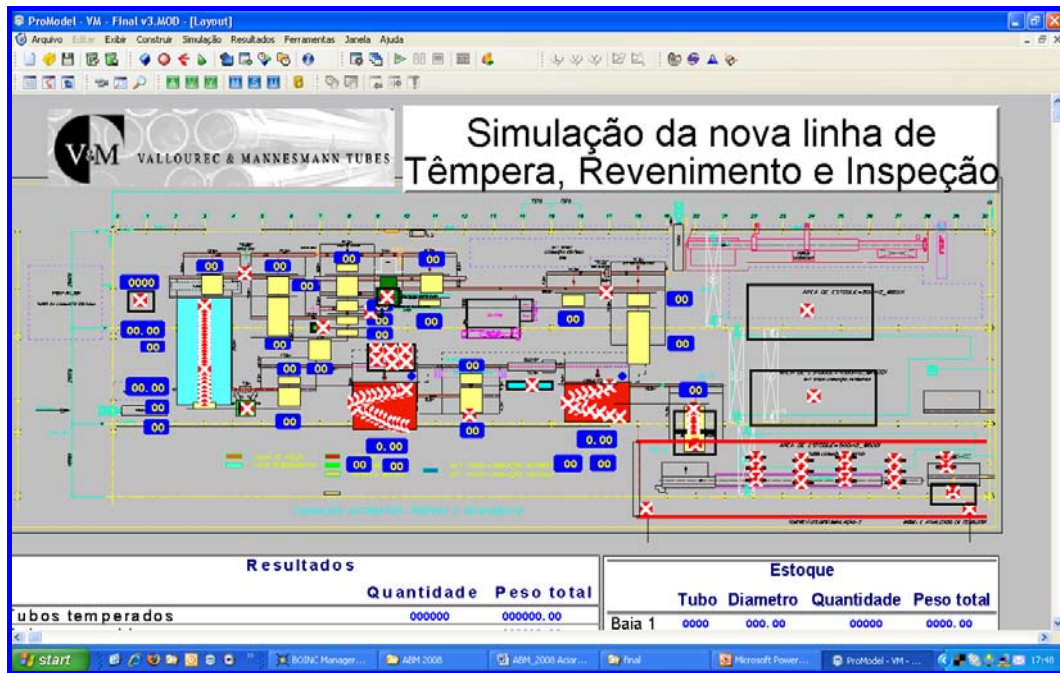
ProModel - VM - Final v3.MOD - [Layout]

Arquivo Editar Exibir Construir Simulação Resultados Ferramentas Janela Ajuda

V&M VALLOUREC & MANNESMANN TUBES

Simulação da nova linha de Têmpera, Revenimento e Inspeção

0000

00.00

00

00.00

00

00

00

00

00

00

00

00

00

00

00

00

00

00

00

0.00

0.00

00

00

00

00

Resultados

| | Quantidade | Peso total |
|---|---|---|
| Tubos temperados | 000000 | 000000.00 |

Estoque

| | Tubo | Diametro | Quantidade | Peso total |
|---|---|---|---|---|
| Baia 1 | 0000 | 000.00 | 00000 | 0000.00 |

start | BOINC Manager... | ABM 2008 | ABM_2008 Aciar... | final | Microsoft Power... | ProModel - VM - ... | 17:48